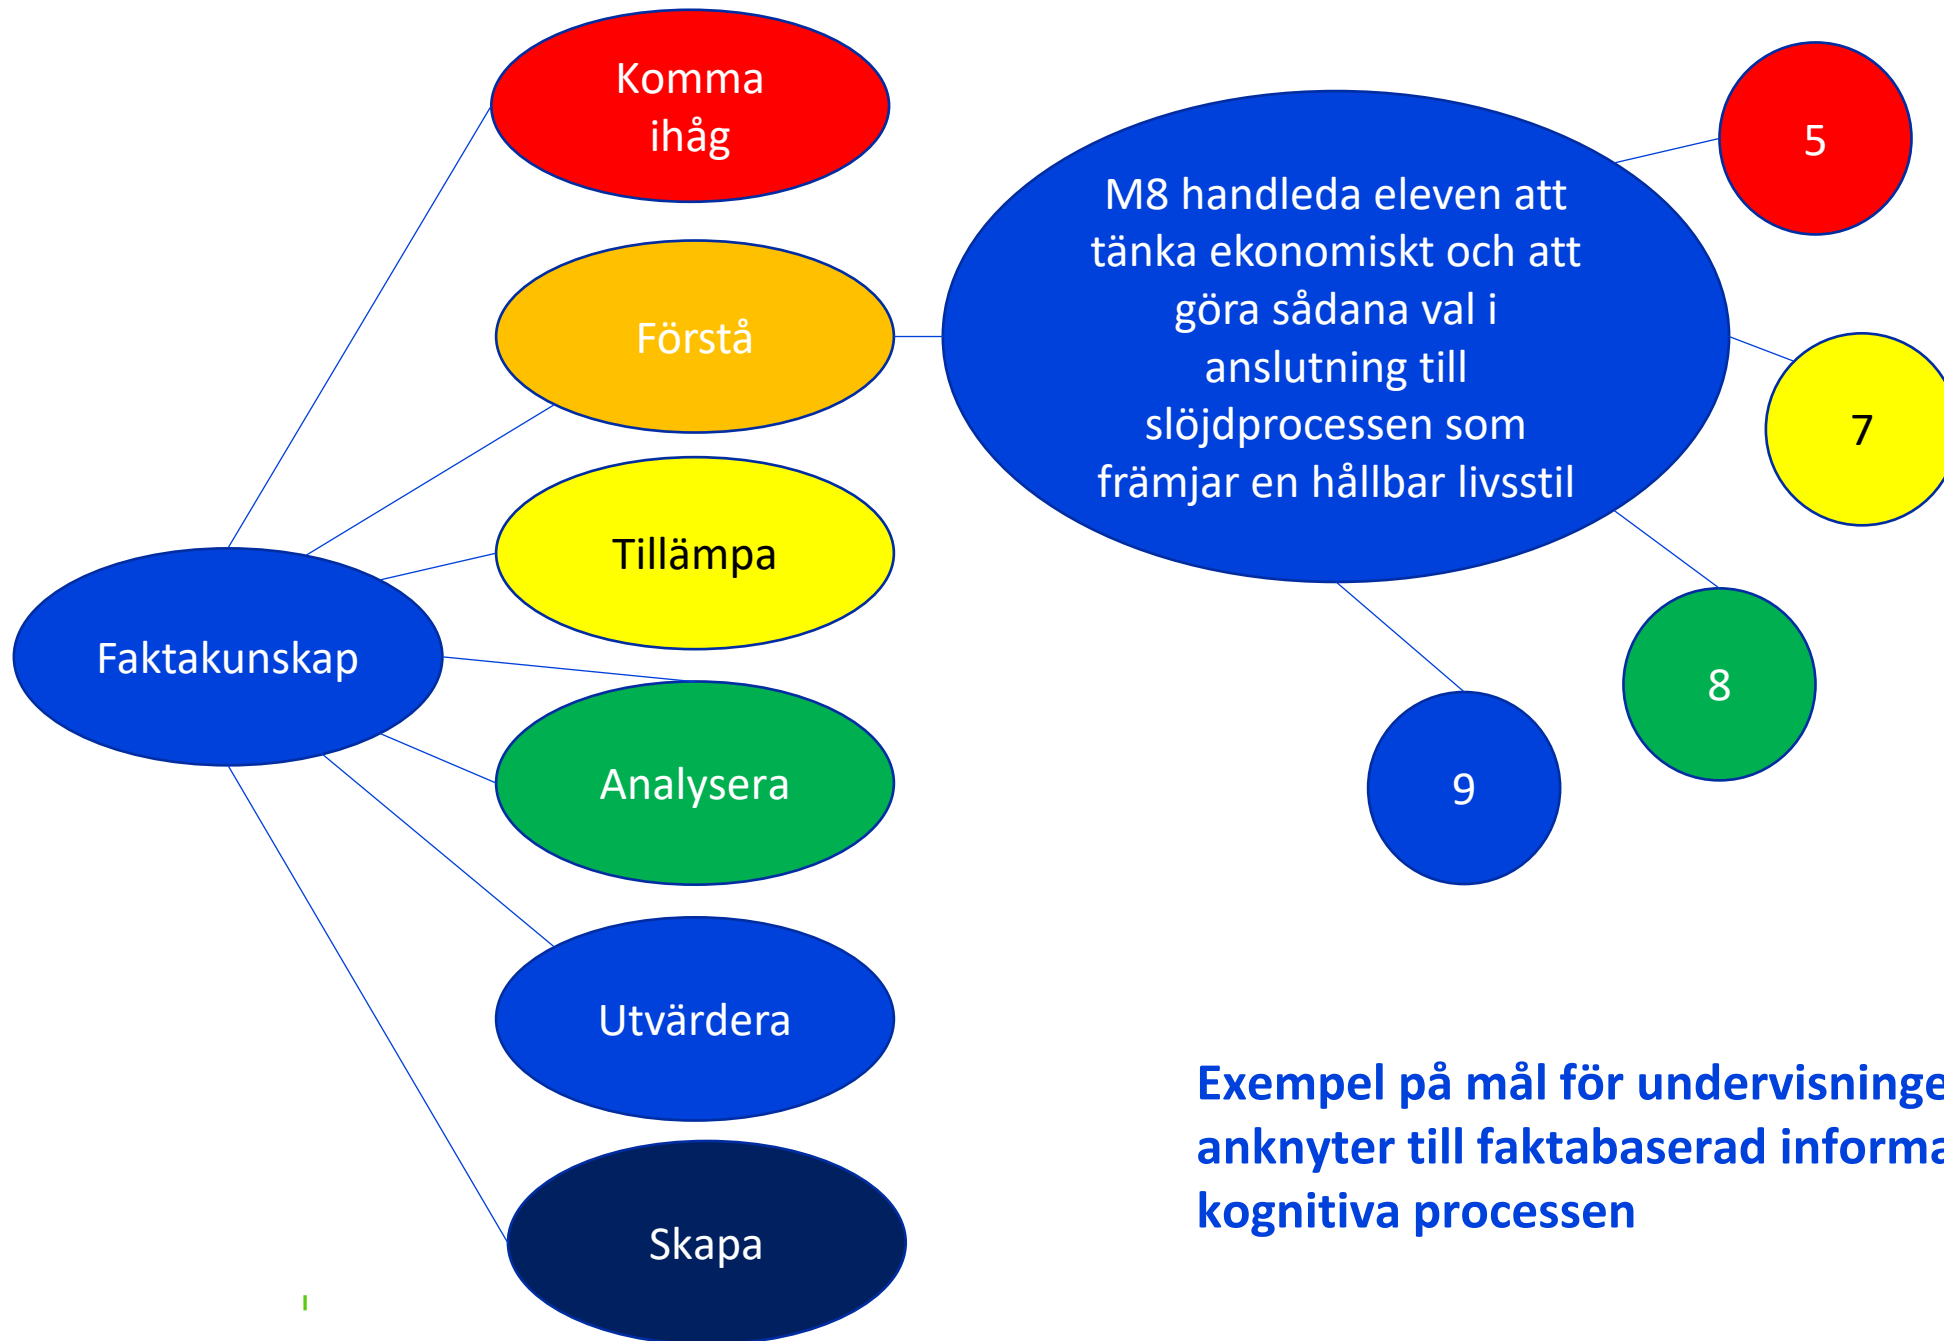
Komma ihåg

Förstå

Tillämpa

Faktakunskap

Analysera

Utvärdera

Skapa

M8 handleda eleven att tänka ekonomiskt och att göra sådana val i anslutning till slöjdprocessen som främjar en hållbar livsstil

5

7

8

9

Exempel på mål för undervisninge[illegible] anknyter till faktabaserad informa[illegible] kognitiva processen